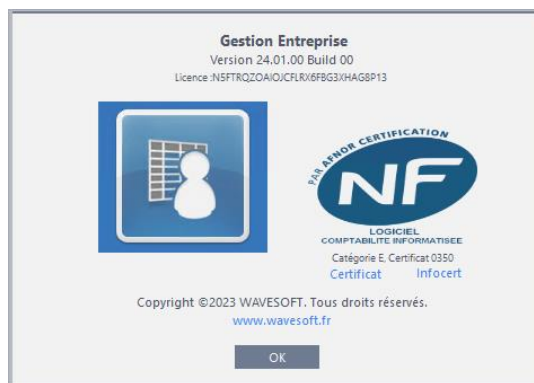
Gestion Entreprise
Version 24.01.00 Build 00
Licence :N5FTRQZOAIOJCFLRX6FBG3XHAG8P13

PAR AFNOR CERTIFICATION
NF
LOGICIEL
COMPTABILITE INFORMATISEE
Catégorie E, Certificat 0350
Certificat Infocert

Copyright ©2023 WAVESOFT. Tous droits réservés.
www.wavesoft.fr

OK